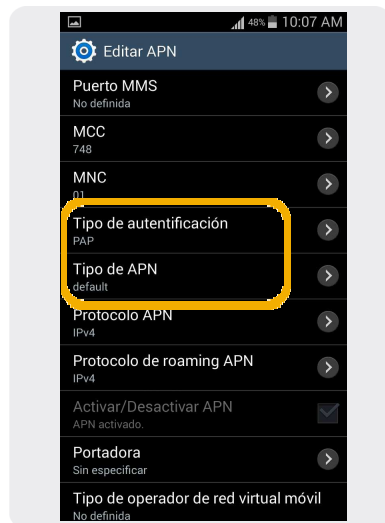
48% 10:07 AM

Editar APN

Puerto MMS
No definida

MCC
748

MNC
01

Tipo de autentificación
PAP

Tipo de APN
default

Protocolo APN
IPv4

Protocolo de roaming APN
IPv4

Activar/Desactivar APN
APN activado.

Portadora
Sin especificar

Tipo de operador de red virtual móvil
No definida